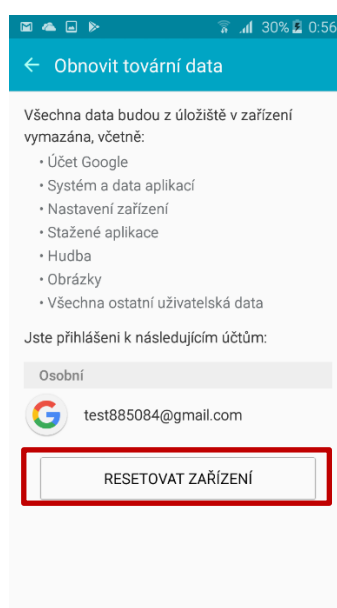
30% 0:56

← Obnovit tovární data

Všechna data budou z úložiště v zařízení vymazána, včetně:
• Účet Google
• Systém a data aplikací
• Nastavení zařízení
• Stažené aplikace
• Hudba
• Obrázky
• Všechna ostatní uživatelská data

Jste přihlášeni k následujícím účtům:

Osobní

test885084@gmail.com

RESETOVAT ZAŘÍZENÍ